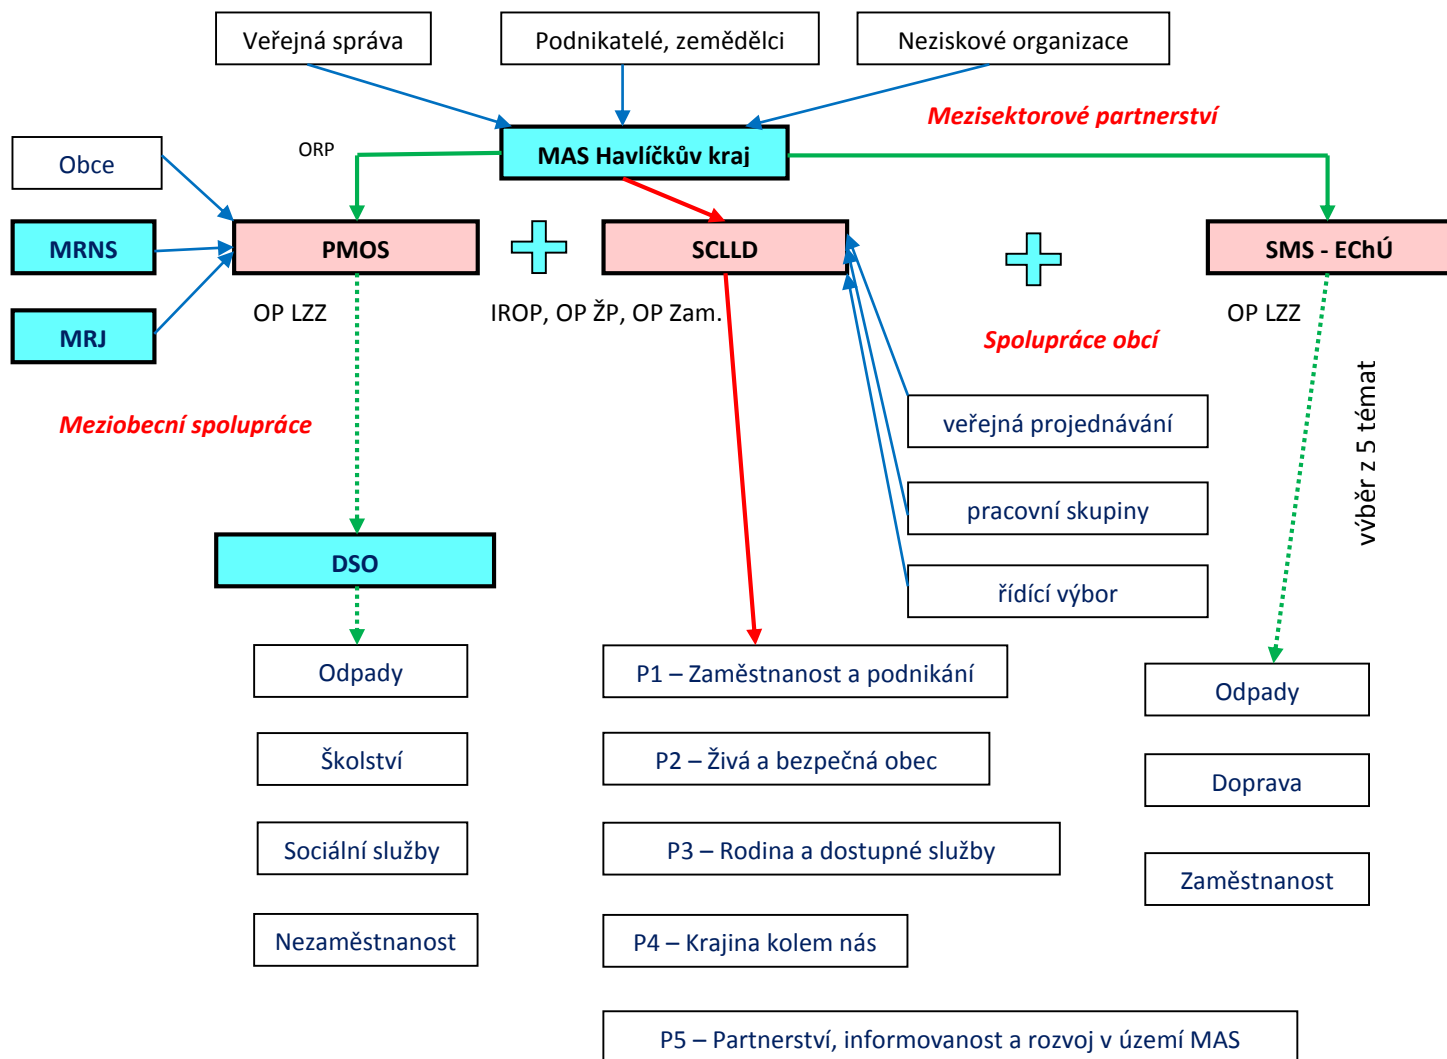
Veřejná správa

Podnikatelé, zemědělci

Neziskové organizace

Mezisektorové partnerství

Obce

ORP

MAS Havlíčkův kraj

MRNS

PMOS

SCLLD

SMS - EChÚ

MRJ

OP LZZ

IROP, OP ŽP, OP Zam.

OP LZZ

Spolupráce obcí

Meziobecní spolupráce

veřejná projednávání

výběr z 5 témat

pracovní skupiny

DSO

řídící výbor

Odpady

P1 – Zaměstnanost a podnikání

Odpady

Školství

P2 – Živá a bezpečná obec

Doprava

Sociální služby

P3 – Rodina a dostupné služby

Zaměstnanost

Nezaměstnanost

P4 – Krajina kolem nás

P5 – Partnerství, informovanost a rozvoj v území MAS